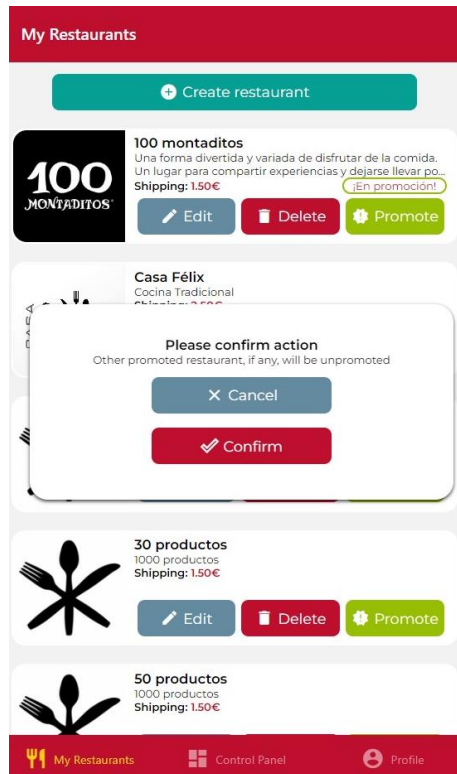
My Restaurants

Create restaurant

100 MONTADITOS

100 montaditos
Una forma divertida y variada de disfrutar de la comida. Un lugar para compartir experiencias y dejarse llevar po...
Shipping: 1.50€
¡En promoción!
Edit
Delete
Promote

Casa Félix
Cocina Tradicional
Shipping: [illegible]

Please confirm action
Other promoted restaurant, if any, will be unpromoted
Cancel
Confirm

30 productos
1000 productos
Shipping: 1.50€
Edit
Delete
Promote

50 productos
1000 productos
Shipping: 1.50€

My Restaurants
Control Panel
Profile